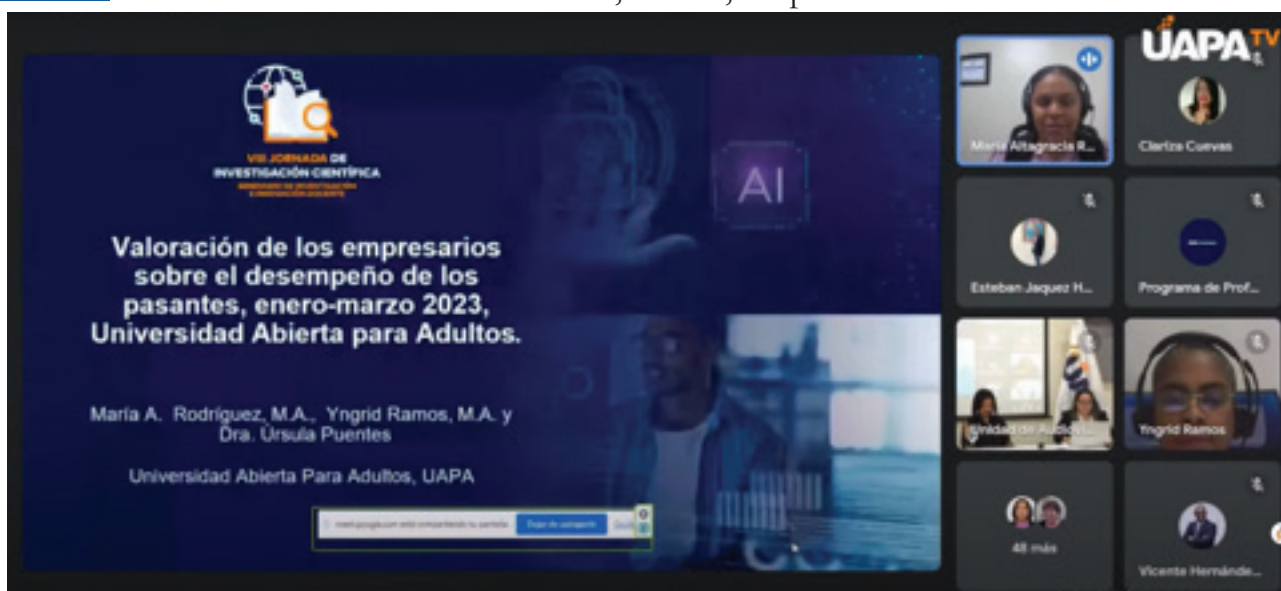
UAPA TV

VIII JORNADA DE INVESTIGACIÓN CIENTÍFICA
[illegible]

AI

Valoración de los empresarios sobre el desempeño de los pasantes, enero-marzo 2023, Universidad Abierta para Adultos.

María A. Rodríguez, M.A., Yngrid Ramos, M.A. y Dra. Úrsula Puentes

Universidad Abierta Para Adultos, UAPA

meet.google.com está compartiendo tu pantalla. Dejar de compartir Ocultar

María Altagracia R...
Clariza Cuevas
Esteban Jaquez H...
Programa de Prof...
Unidad de Audiovi...
Yngrid Ramos
48 más
Vicente Hernánde...